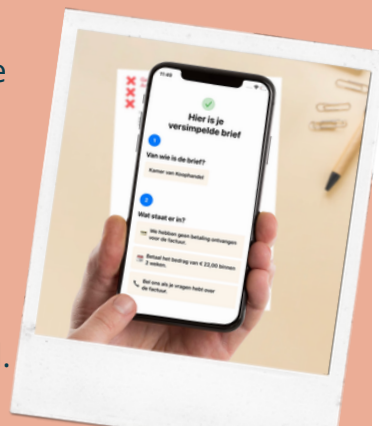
11:40

Hier is je versimpelde brief

1

Van wie is de brief?

Kamer van Koophandel

2

Wat staat er in?

We hebben geen betaling ontvangen voor de factuur.

Betaal het bedrag van € 22,00 binnen 2 weken.

Bel ons als je vragen hebt over de factuur.